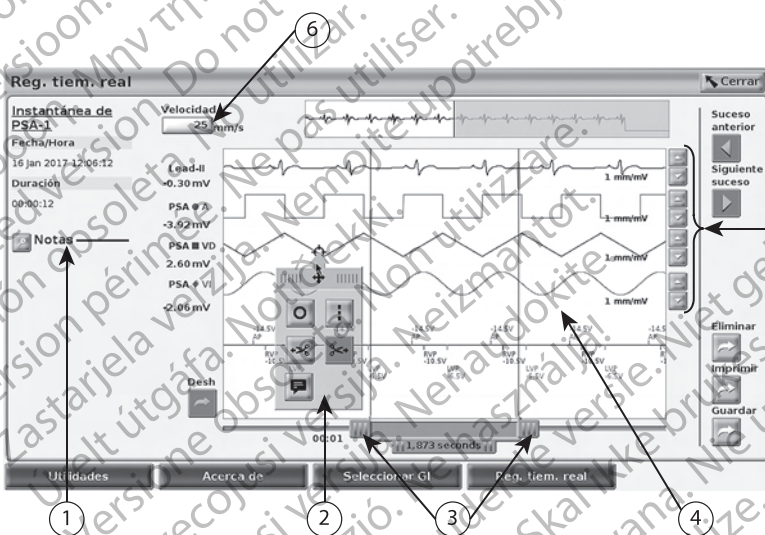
Reg. tiem. real

Cerrar

Instantánea de PSA-1

Fecha/Hora

16 Jan 2017 12:06:12

Duración

00:00:12

Notas

Velocidad

25 mm/s

Lead-II -0.30 mV

PSA A -3.92 mV

PSA VD 2.60 mV

PSA VI -2.06 mV

1 mm/mV

1 mm/mV

1 mm/mV

1 mm/mV

Suceso anterior

Siguiente suceso

Eliminar

Imprimir

Guardar

Desh

00:01

1,873 seconds

Utilidades

Acerca de

Seleccionar GI

Reg. tiem. real

1

2

3

4

6

Version obsoleta. No utilizar. Version périmée. Ne pas utiliser. Zastarjela verzija. Nemojte upotrebljavati. Elavult verzió. Ne használja! Úrelt útgáfa. Notið ekki. Versione obsoleta. Non utilizzare. Novecojusi versija. Neizmantot. Pasenusi versija. Nenaudokite. Verouderde versie. Niet gebruiken. Utdatert versjon. Skal ikke brukes. Wersja przeterminowana. Nie używać. Versiune expirată. A nu se utiliza. Zastaraná verzia. Nepoužívať. Zastarela različica. Ne uporabite. Vanhentunut versio. Älä käytä. Föråldrad version. Använd ej. Outdated version. Do not use. Παλιά έκδοση. Μην την χρησιμοποιείτε.